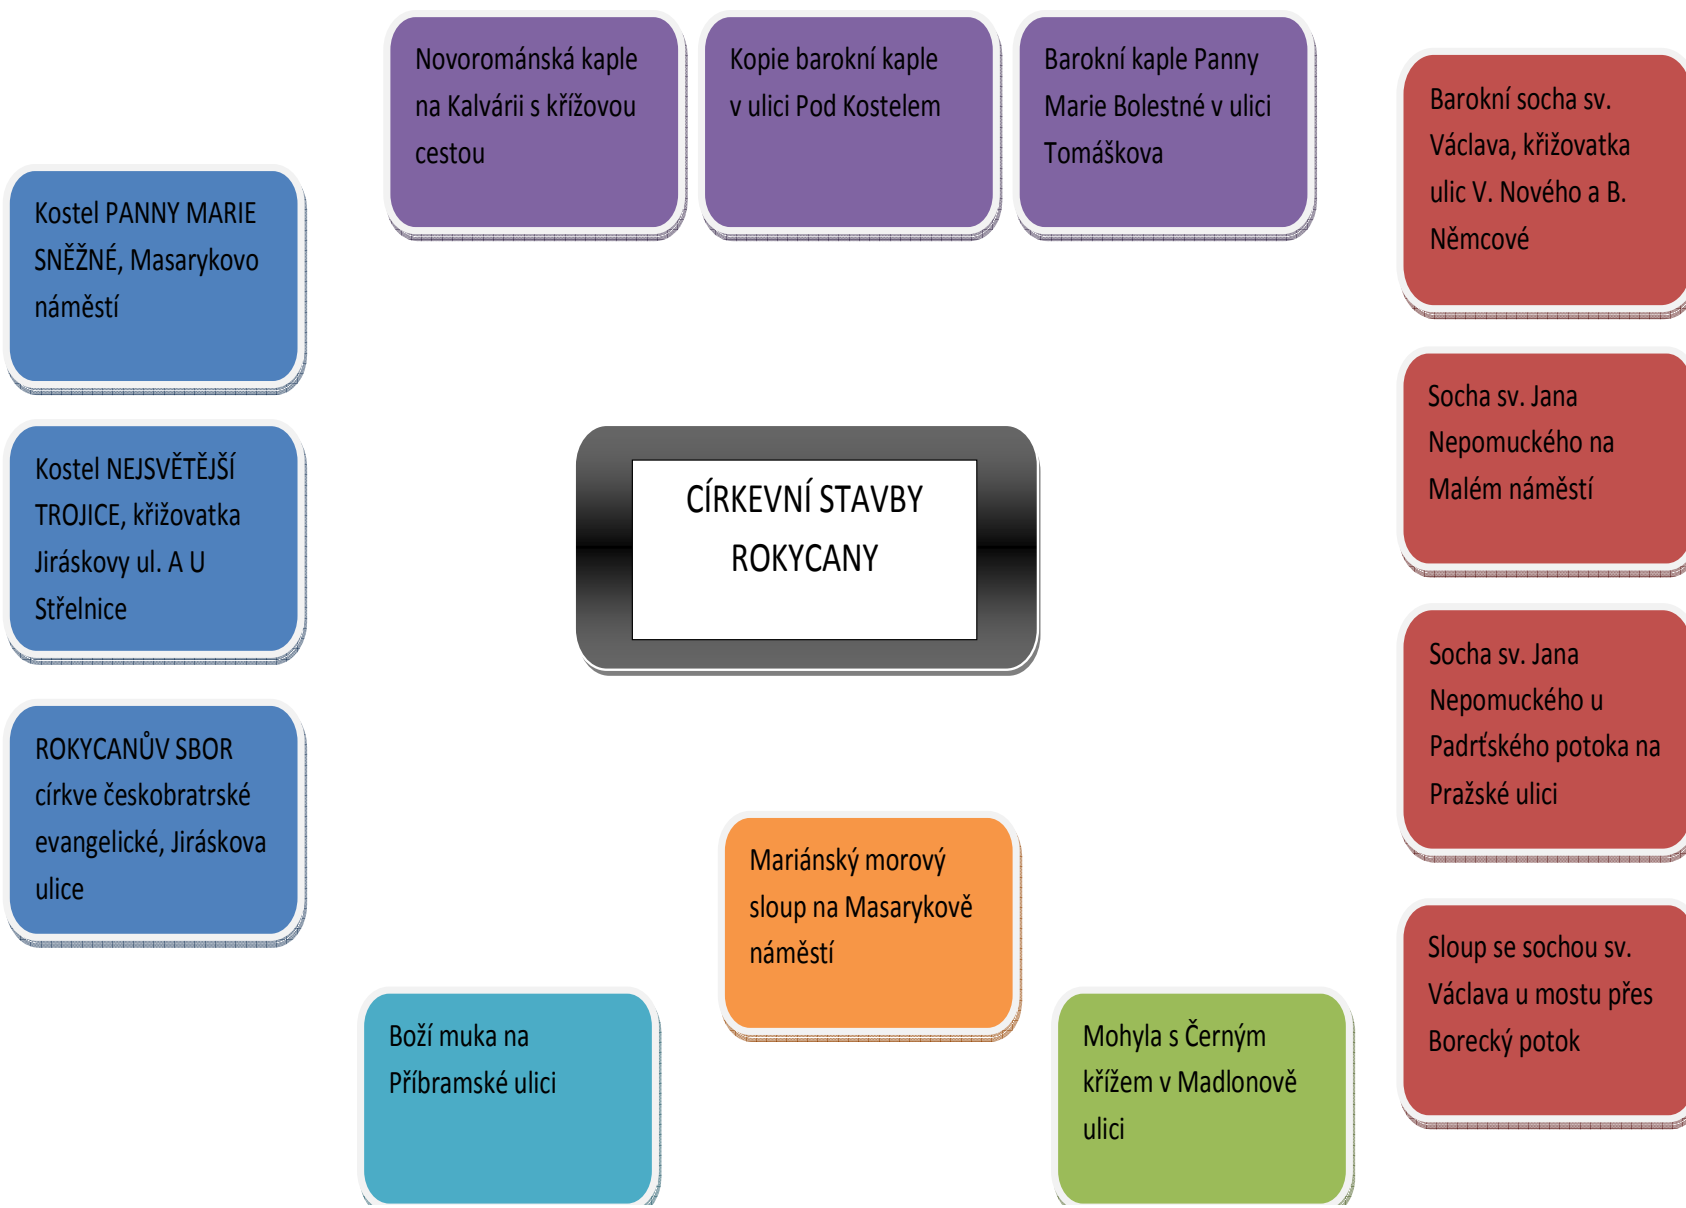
Novorománská kaple na Kalvárii s křížovou cestou

Kopie barokní kaple v ulici Pod Kostelem

Barokní kaple Panny Marie Bolestné v ulici Tomáškova

Barokní socha sv. Václava, křižovatka ulic V. Nového a B. Němcové

Kostel PANNY MARIE SNĚŽNÉ, Masarykovo náměstí

Kostel NEJSVĚTĚJŠÍ TROJICE, křižovatka Jiráskovy ul. A U Střelnice

CÍRKEVNÍ STAVBY ROKYCANY

Socha sv. Jana Nepomuckého na Malém náměstí

Socha sv. Jana Nepomuckého u Padrťského potoka na Pražské ulici

ROKYCANŮV SBOR církve českobratrské evangelické, Jiráskova ulice

Mariánský morový sloup na Masarykově náměstí

Sloup se sochou sv. Václava u mostu přes Borecký potok

Boží muka na Příbramské ulici

Mohyla s Černým křížem v Madlonově ulici